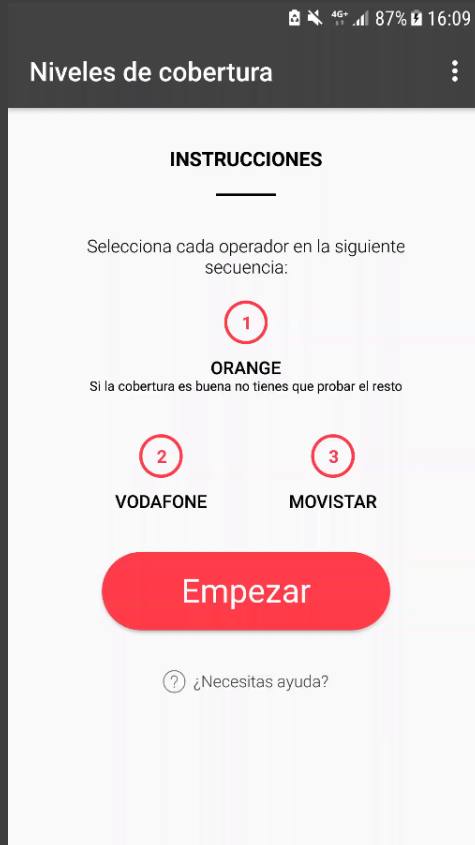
4G+ 87% 16:09

Niveles de cobertura

INSTRUCCIONES

Selecciona cada operador en la siguiente secuencia:

1

ORANGE
Si la cobertura es buena no tienes que probar el resto

2
VODAFONE

3
MOVISTAR

Empezar

? ¿Necesitas ayuda?